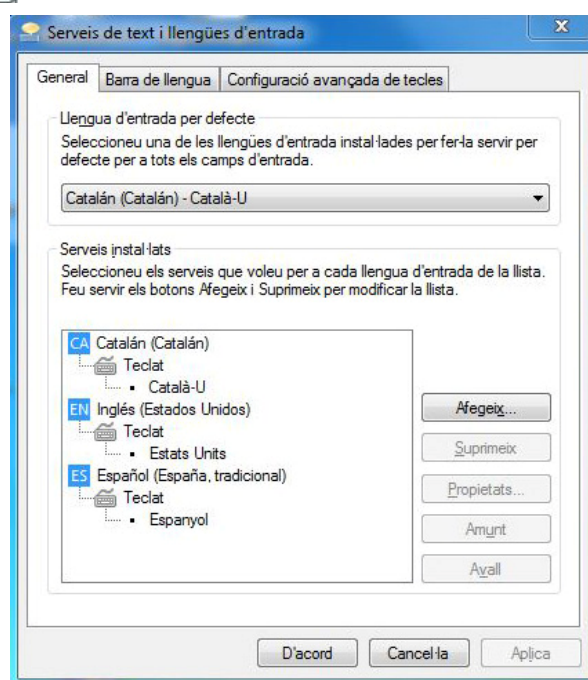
Serveis de text i llengües d'entrada

General | Barra de llengua | Configuració avançada de tecles

Llengua d'entrada per defecte
Seleccioneu una de les llengües d'entrada instal·lades per fer-la servir per defecte per a tots els camps d'entrada.

Catalán (Catalán) - Català-U

Serveis instal·lats
Seleccioneu els serveis que voleu per a cada llengua d'entrada de la llista. Feu servir els botons Afegeix i Suprimeix per modificar la llista.

CA Catalán (Catalán)
Teclat
Català-U
EN Inglés (Estados Unidos)
Teclat
Estats Units
ES Español (España, tradicional)
Teclat
Espanyol

Afegeix...
Suprimeix
Propietats...
Amunt
Avall

D'acord
Cancel·la
Aplica